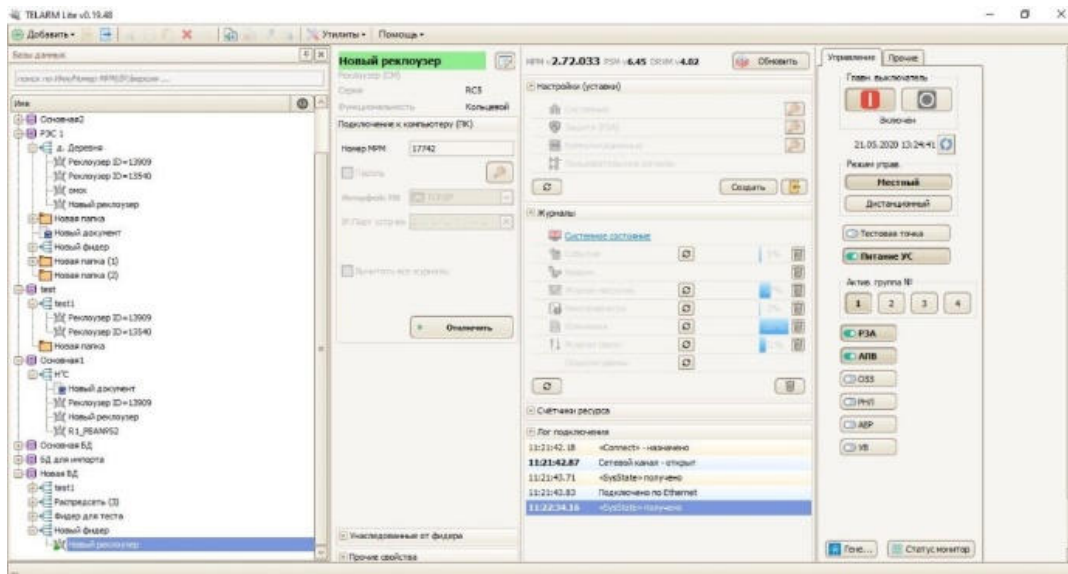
TELARM Lite v0.19.48

Добавить · Утилиты · Помощь ·

Базы данных

поиск по Имя/Номер МПМ/Вендор ...

Имя

Основная2
РЭС 1
д. Деревня
Реклоузер ID=13909
Реклоузер ID=13540
омок
Новый реклоузер
Новая папка
Новый документ
Новый фидер
Новая папка (1)
Новая папка (2)
test
test1
Реклоузер ID=13909
Реклоузер ID=13540
Новая папка
Основная1
НГС
Новый документ
Реклоузер ID=13909
Новый реклоузер
R1_PEANPS2
Основная БД
БД для импорта
Новая БД
test1
Распредсеть (3)
Фидер для теста
Новый фидер
Новый реклоузер

Новый реклоузер
Реклоузер (СМ)
Серия RC5
Функциональность Кольцевой
Подключение к компьютеру (ПК)
Номер МРМ 17742
Пароль
Интерфейс ПК TCP/IP
IP/Порт устрой
Вычитать все журналы
Отключить

Унаследованные от фидера
Прочие свойства

МРМ v2.72.033 PSM v6.45 DRVM v4.02 Обновить
Настройки (уставки)
Создать
Журналы
Системное состояние
Счётчики ресурса
Лог подключения
11:21:42.18 «Connect» - назначено
11:21:42.87 Сетевой канал - открыт
11:21:43.71 «SysState» получено
11:21:43.83 Подключено по Ethernet
11:22:34.16 «SysState» получено

Управление Прочее
Главн. выключатель
Включен
21.05.2020 13:24:41
Режим управ.
Местный
Дистанционный
Тестовая точка
Питание УС
Актив. группа №
1 2 3 4
РЗА
АПВ
ОЗЗ
РНП
АВР
УВ
Геж...
Статус монитор